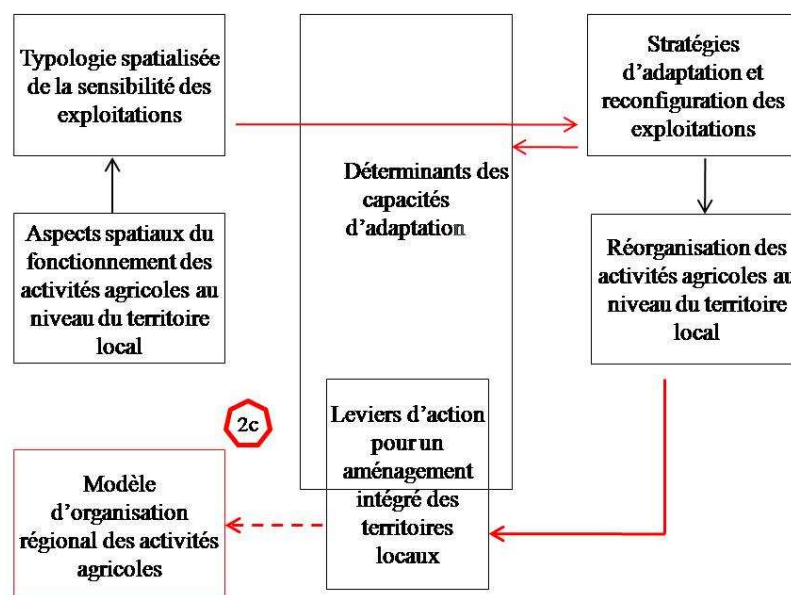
Typologie spatialisée de la sensibilité des exploitations

Stratégies d'adaptation et reconfiguration des exploitations

Déterminants des capacités d'adaptation

Aspects spatiaux du fonctionnement des activités agricoles au niveau du territoire local

Réorganisation des activités agricoles au niveau du territoire local

2c

Leviers d'action pour un aménagement intégré des territoires locaux

Modèle d'organisation régional des activités agricoles